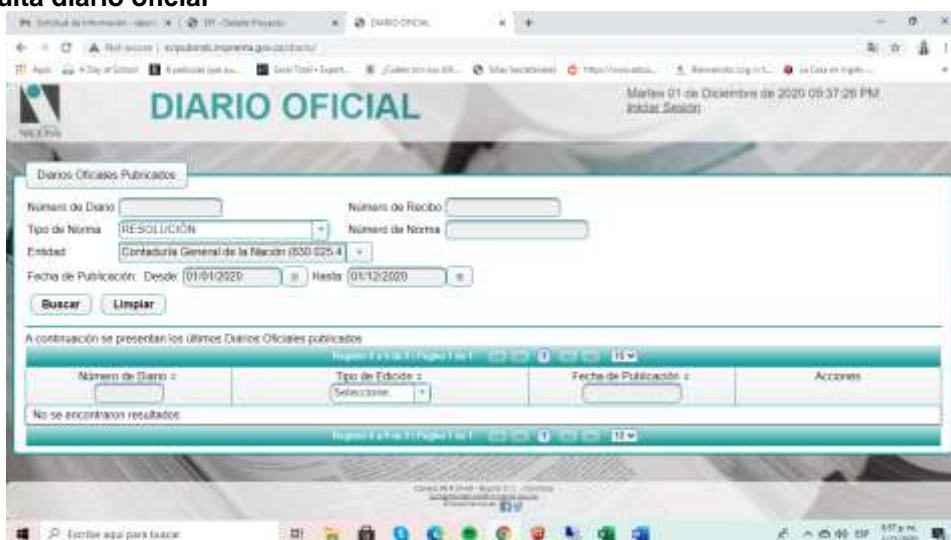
ulta diario oficial

DIARIO OFICIAL

Martes 01 de Diciembre de 2020 05:37:26 PM
Iniciar Sesión

Diarios Oficiales Publicados

Número de Diario
Número de Recibo
Tipo de Norma RESOLUCIÓN
Número de Norma
Entidad Contaduría General de la Nación (830 025 4
Fecha de Publicación: Desde 01/01/2020 Hasta 01/12/2020

Buscar Limpiar

A continuación se presentan los últimos Diarios Oficiales publicados

| Número de Diario | Tipo de Edición | Fecha de Publicación | Acciones |
|---|---|---|---|
| | Seleccione | | |
| No se encontraron resultados | | | |

Escribe aquí para buscar